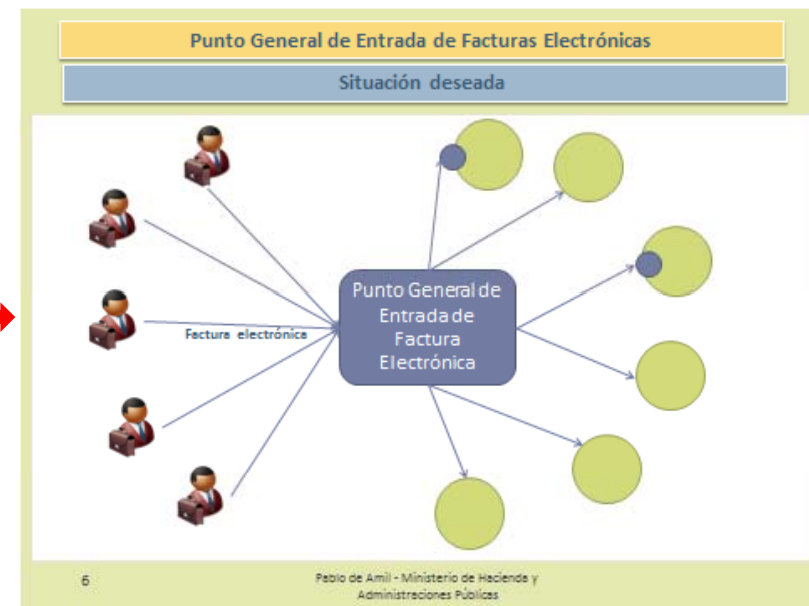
Punto General de Entrada de Facturas Electrónicas

Situación deseada

Factura electrónica

Punto General de Entrada de Factura Electrónica

6

Pablo de Amil - Ministerio de Hacienda y Administraciones Públicas